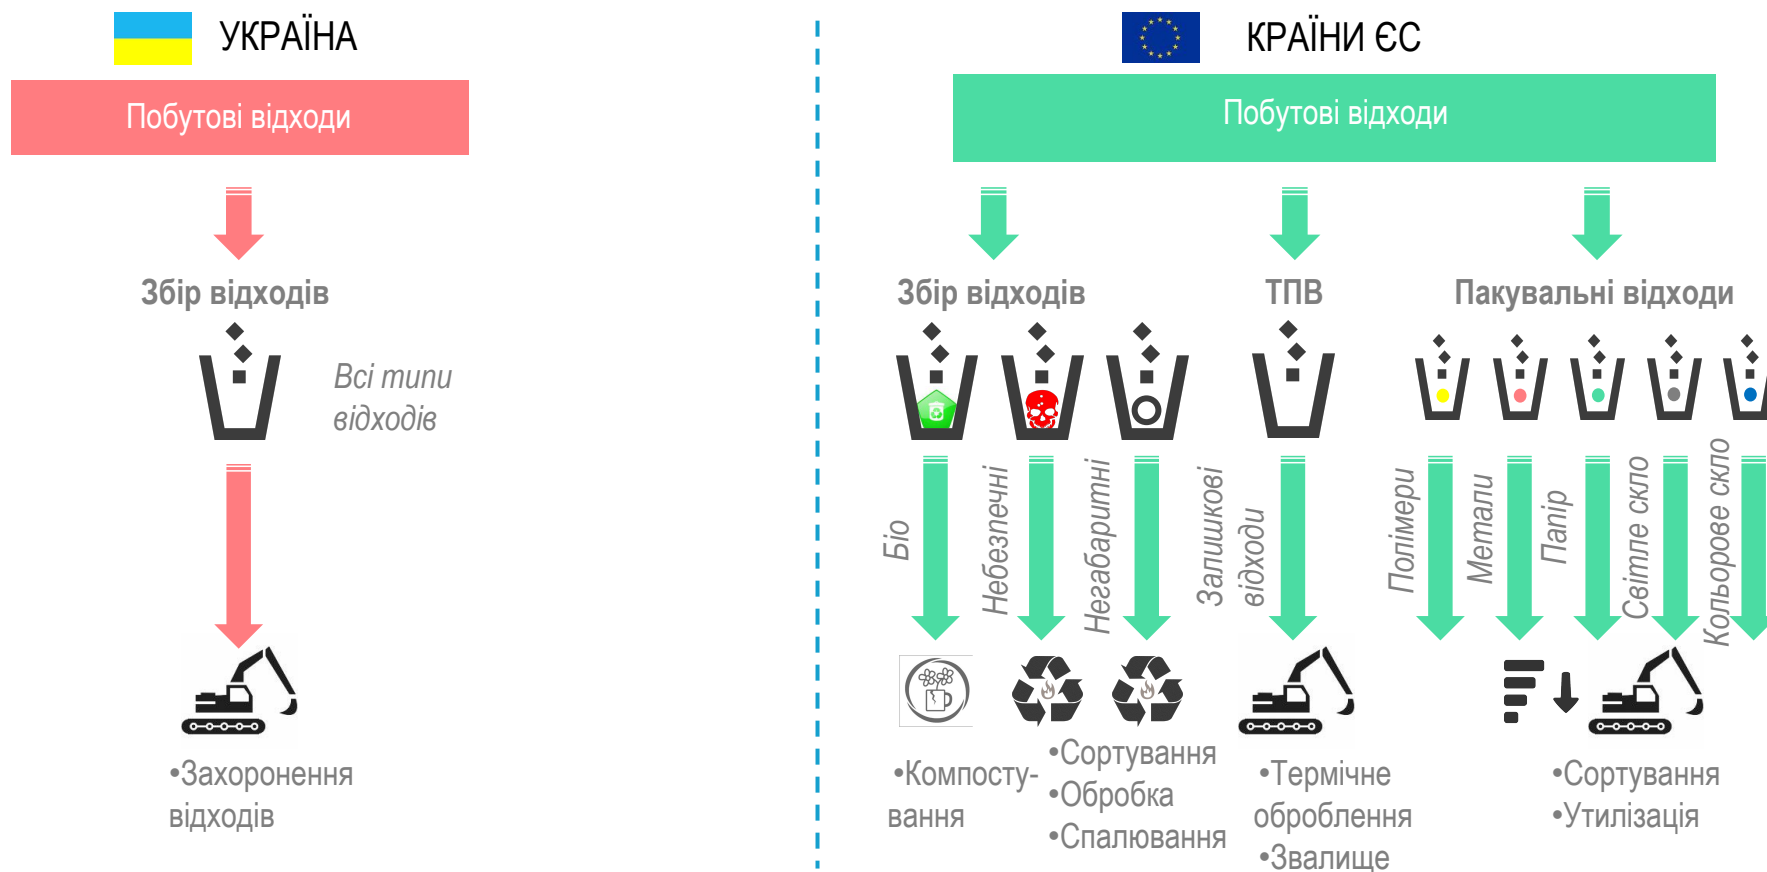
УКРАЇНА

Побутові відходи

Збір відходів

Всі типи відходів

•Захоронення відходів

КРАЇНИ ЄС

Побутові відходи

Збір відходів

ТПВ

Пакувальні відходи

Біо

Небезпечні

Негабаритні

Залишкові відходи

Полімери

Метали

Папір

Світле скло

Кольорове скло

•Компостування

•Сортування
•Обробка
•Спалювання

•Термічне оброблення
•Звалище

•Сортування
•Утилізація